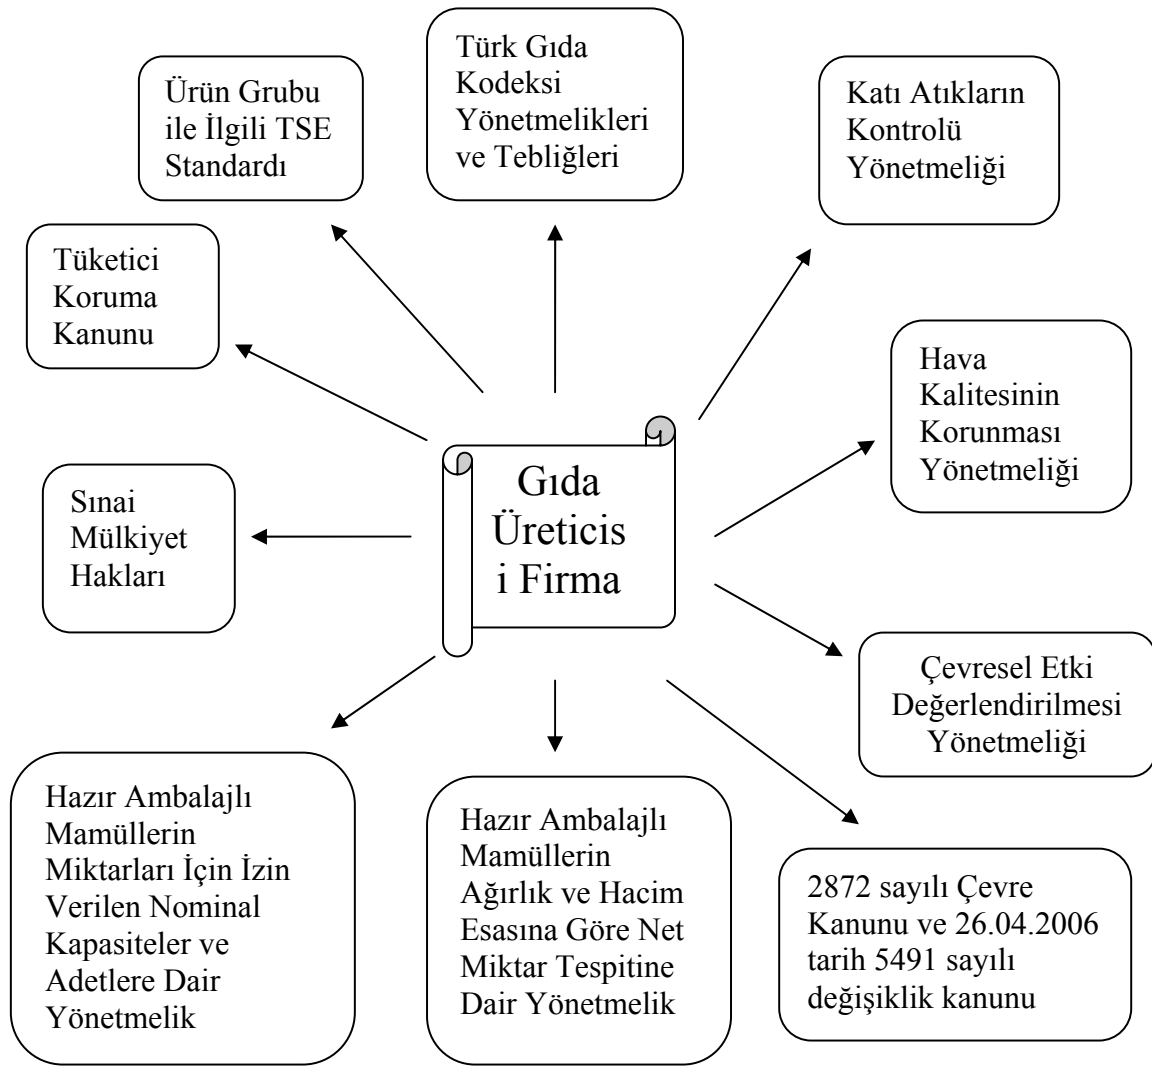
Gıda Üreticis i Firma

Ürün Grubu ile İlgili TSE Standardı

Türk Gıda Kodeksi Yönetmelikleri ve Tebliğleri

Katı Atıkların Kontrolü Yönetmeliği

Tüketici Koruma Kanunu

Hava Kalitesinin Korunması Yönetmeliği

Sınai Mülkiyet Hakları

Çevresel Etki Değerlendirilmesi Yönetmeliği

Hazır Ambalajlı Mamüllerin Miktarları İçin İzin Verilen Nominal Kapasiteler ve Adetlere Dair Yönetmelik

Hazır Ambalajlı Mamüllerin Ağırlık ve Hacim Esasına Göre Net Miktar Tespitine Dair Yönetmelik

2872 sayılı Çevre Kanunu ve 26.04.2006 tarih 5491 sayılı değişiklik kanunu